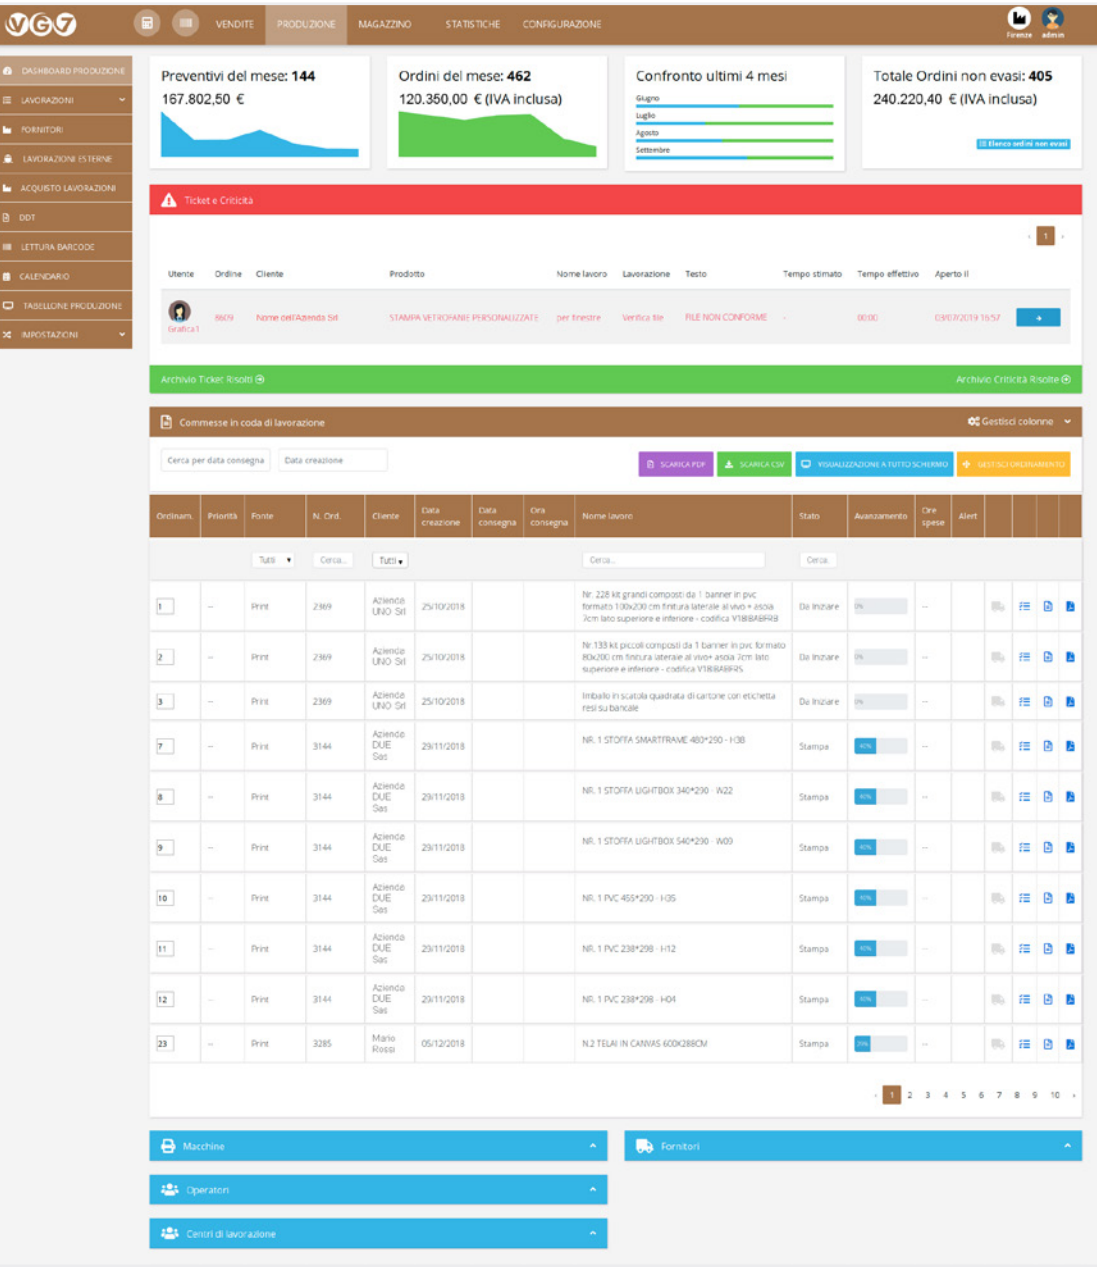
VG7

VENDITE PRODUZIONE MAGAZZINO STATISTICHE CONFIGURAZIONE

Firenze admin

DASHBOARD PRODUZIONE
LAVORAZIONI
FORNITORI
LAVORAZIONI ESTERNE
ACQUISTO LAVORAZIONI
DDT
LETTURA BARCODE
CALENDARIO
TABELLONE PRODUZIONE
IMPOSTAZIONI

Preventivi del mese: 144
167.802,50 €

Ordini del mese: 462
120.350,00 € (IVA inclusa)

Confronto ultimi 4 mesi
Giugno
Luglio
Agosto
Settembre

Totale Ordini non evasi: 405
240.220,40 € (IVA inclusa)
Elenco ordini non evasi

Ticket e Criticità

1

| Utente | Ordine | Cliente | Prodotto | Nome lavoro | Lavorazione | Testo | Tempo stimato | Tempo effettivo | Aperto il |
|---|---|---|---|---|---|---|---|---|---|
| Grafica1 | 8609 | Nome dell'Azienda Srl | STAMPA VETROFANIE PERSONALIZZATE | per finestre | Verifica file | FILE NON CONFORME | - | 00:00 | 03/07/2019 16:57 |

Archivio Ticket Risolti
Archivio Criticità Risolte

Commesse in coda di lavorazione
Gestisci colonne

Cerca per data consegna
Data creazione

SCARICA PDF SCARICA CSV VISUALIZZAZIONE A TUTTO SCHERMO GESTISCI ORDINAMENTO

| Ordinam. | Priorità | Fonte | N. Ord. | Cliente | Data creazione | Data consegna | Ora consegna | Nome lavoro | Stato | Avanzamento | Ore spese | Alert |
|---|---|---|---|---|---|---|---|---|---|---|---|---|
| | | Tutti | Cerca... | Tutti | | | | Cerca... | Cerca | | | |
| 1 | -- | Print | 2369 | Azienda UNO Srl | 25/10/2018 | | | Nr. 228 kit grandi composti da 1 banner in pvc formato 100x200 cm finitura laterale al vivo + asola 7cm lato superiore e inferiore - codifica V1BBABFR8 | Da iniziare | 0% | -- | |
| 2 | -- | Print | 2369 | Azienda UNO Srl | 25/10/2018 | | | Nr.133 kit piccoli composti da 1 banner in pvc formato 80x200 cm finitura laterale al vivo+ asola 7cm lato superiore e inferiore - codifica V1BBABFR5 | Da iniziare | 0% | -- | |
| 3 | -- | Print | 2369 | Azienda UNO Srl | 25/10/2018 | | | Imballo in scatola quadrata di cartone con etichetta resi su bancale | Da iniziare | 0% | -- | |
| 7 | -- | Print | 3144 | Azienda DUE Sas | 29/11/2018 | | | NR. 1 STOFFA SMARTFRAME 480*290 - H38 | Stampa | 40% | -- | |
| 8 | -- | Print | 3144 | Azienda DUE Sas | 29/11/2018 | | | NR. 1 STOFFA LIGHTBOX 340*290 - W22 | Stampa | 40% | -- | |
| 9 | -- | Print | 3144 | Azienda DUE Sas | 29/11/2018 | | | NR. 1 STOFFA LIGHTBOX 540*290 - W09 | Stampa | 40% | -- | |
| 10 | -- | Print | 3144 | Azienda DUE Sas | 29/11/2018 | | | NR. 1 PVC 455*290 - H35 | Stampa | 40% | -- | |
| 11 | -- | Print | 3144 | Azienda DUE Sas | 29/11/2018 | | | NR. 1 PVC 238*298 - H12 | Stampa | 40% | -- | |
| 12 | -- | Print | 3144 | Azienda DUE Sas | 29/11/2018 | | | NR. 1 PVC 238*298 - H04 | Stampa | 40% | -- | |
| 23 | -- | Print | 3285 | Mario Rossi | 05/12/2018 | | | N.2 TELAI IN CANVAS 600X288CM | Stampa | 20% | -- | |

1 2 3 4 5 6 7 8 9 10

Macchine
Fornitori
Operatori
Centri di lavorazione